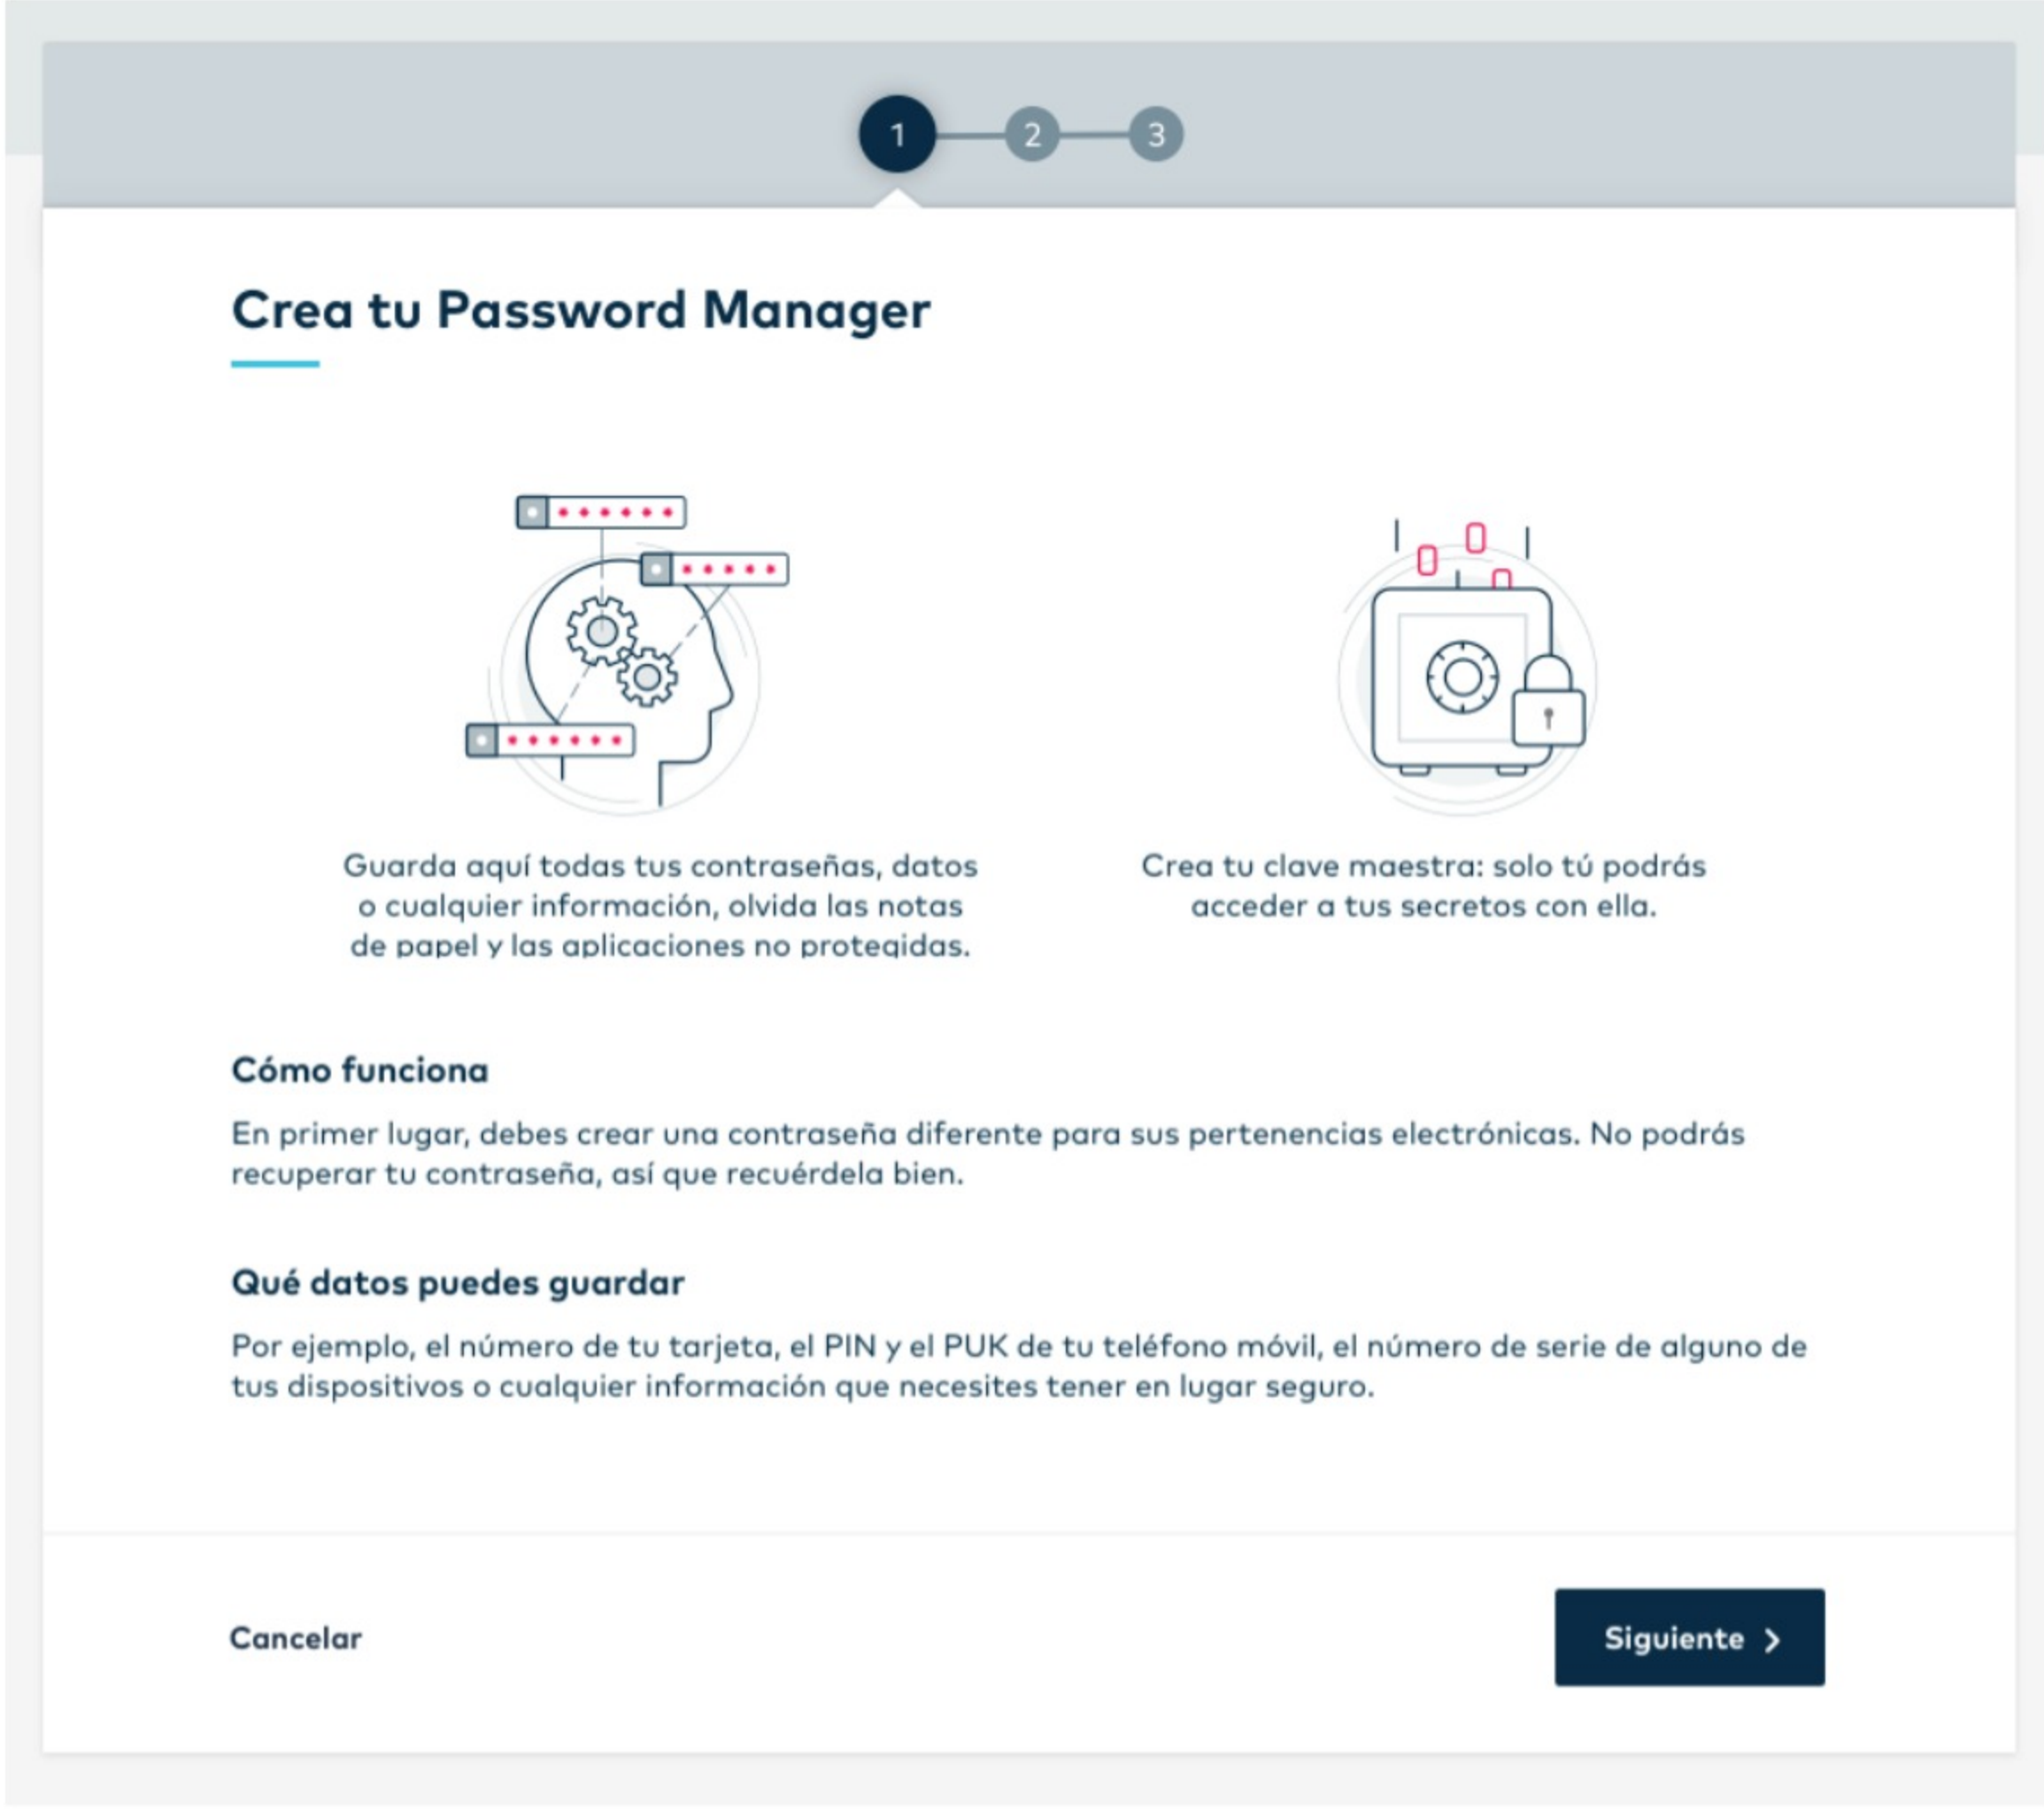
1 2 3

Crea tu Password Manager

Guarda aquí todas tus contraseñas, datos o cualquier información, olvida las notas de papel y las aplicaciones no protegidas.

Crea tu clave maestra: solo tú podrás acceder a tus secretos con ella.

Cómo funciona

En primer lugar, debes crear una contraseña diferente para sus pertenencias electrónicas. No podrás recuperar tu contraseña, así que recuérdela bien.

Qué datos puedes guardar

Por ejemplo, el número de tu tarjeta, el PIN y el PUK de tu teléfono móvil, el número de serie de alguno de tus dispositivos o cualquier información que necesites tener en lugar seguro.

Cancelar

Siguiente